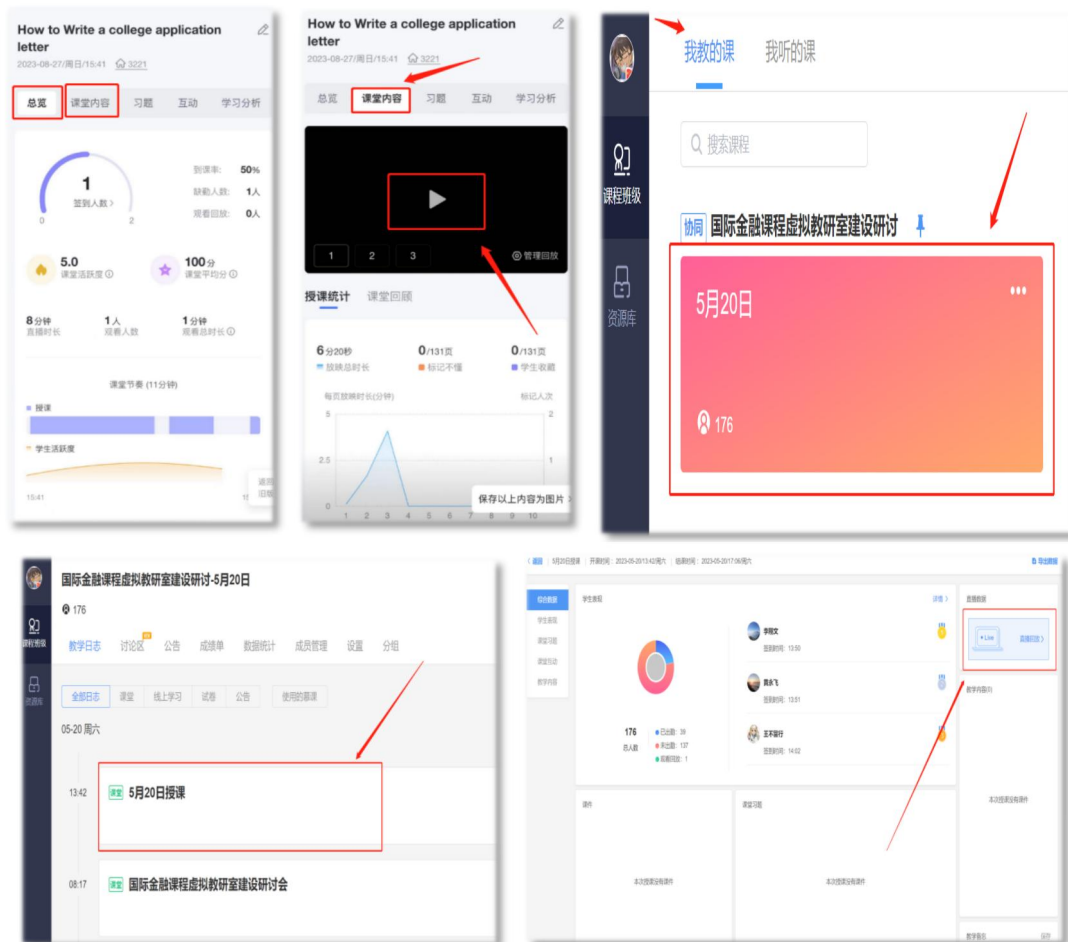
How to Write a college application letter
2023-08-27/周日/15:41 3221

总览 课堂内容 习题 互动 学习分析

1
签到人数 >
0 2

到课率: 50%
缺勤人数: 1人
观看回放: 0人

5.0
课堂活跃度

100分
课堂平均分

8分钟
直播时长

1人
观看人数

1分钟
观看总时长

课堂节奏 (11分钟)
授课
学生活跃度
15:41

How to Write a college application letter
2023-08-27/周日/15:41 3221

总览 课堂内容 习题 互动 学习分析

1 2 3
管理回放

授课统计 课堂回顾

6分20秒
放映总时长

0/131页
标记不懂

0/131页
学生收藏

每页放映时长(分钟)
标记人次
5
2.5
0
1 2 3 4 5 6 7 8 9 10

保存以上内容为图片 >

我教的课 我听的课

搜索课程

课程班级

资源库

协同 国际金融课程虚拟教研室建设研讨

5月20日

176

国际金融课程虚拟教研室建设研讨-5月20日
176

课程班级
资源库

教学日志 讨论区 公告 成绩单 数据统计 成员管理 设置 分组

全部日志 课堂 线上学习 试卷 公告 使用的慕课

05-20 周六

13:42 课堂 5月20日授课

08:17 课堂 国际金融课程虚拟教研室建设研讨会

< 返回 | 5月20日授课 | 开课时间: 2023-05-20 13:42周六 | 结课时间: 2023-05-20 17:06周六
导出数据

综合数据
学生表现

176
总人数
已出勤: 39
未出勤: 137
观看回放: 1

李阳文
签到时间: 13:50

黄永飞
签到时间: 13:51

王不留行
签到时间: 14:02

直播数据
Live
直播回放 >

教学内容

课件
本次授课没有课件

课堂习题
本次授课没有课件

本次授课没有课件